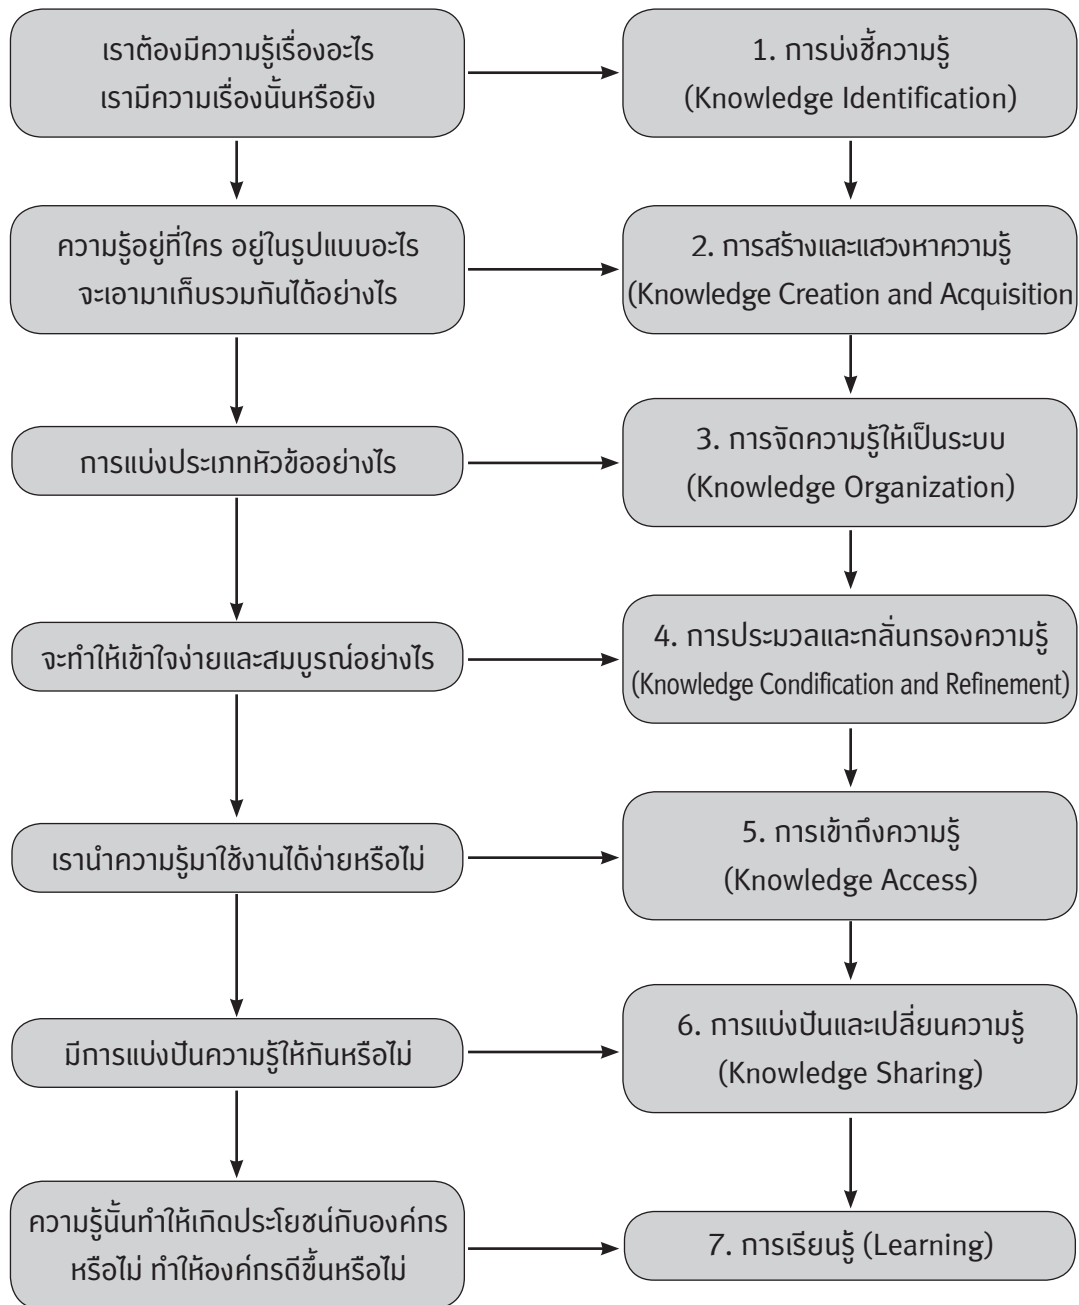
เราต้องมีความรู้เรื่องอะไร เรามีความเรื่องนั้นหรือยัง

1. การบ่งชี้ความรู้ (Knowledge Identification)

ความรู้อยู่ที่ใคร อยู่ในรูปแบบอะไร จะเอามาเก็บรวมกันได้อย่างไร

2. การสร้างและแสวงหาความรู้ (Knowledge Creation and Acquisition

การแบ่งประเภทหัวข้ออย่างไร

3. การจัดความรู้ให้เป็นระบบ (Knowledge Organization)

จะทำให้เข้าใจง่ายและสมบูรณ์อย่างไร

4. การประมวลและกลั่นกรองความรู้ (Knowledge Condification and Refinement)

เรานำความรู้มาใช้งานได้ง่ายหรือไม่

5. การเข้าถึงความรู้ (Knowledge Access)

มีการแบ่งปันความรู้ให้กันหรือไม่

6. การแบ่งปันและเปลี่ยนความรู้ (Knowledge Sharing)

ความรู้นั้นทำให้เกิดประโยชน์กับองค์กร หรือไม่ ทำให้องค์กรดีขึ้นหรือไม่

7. การเรียนรู้ (Learning)